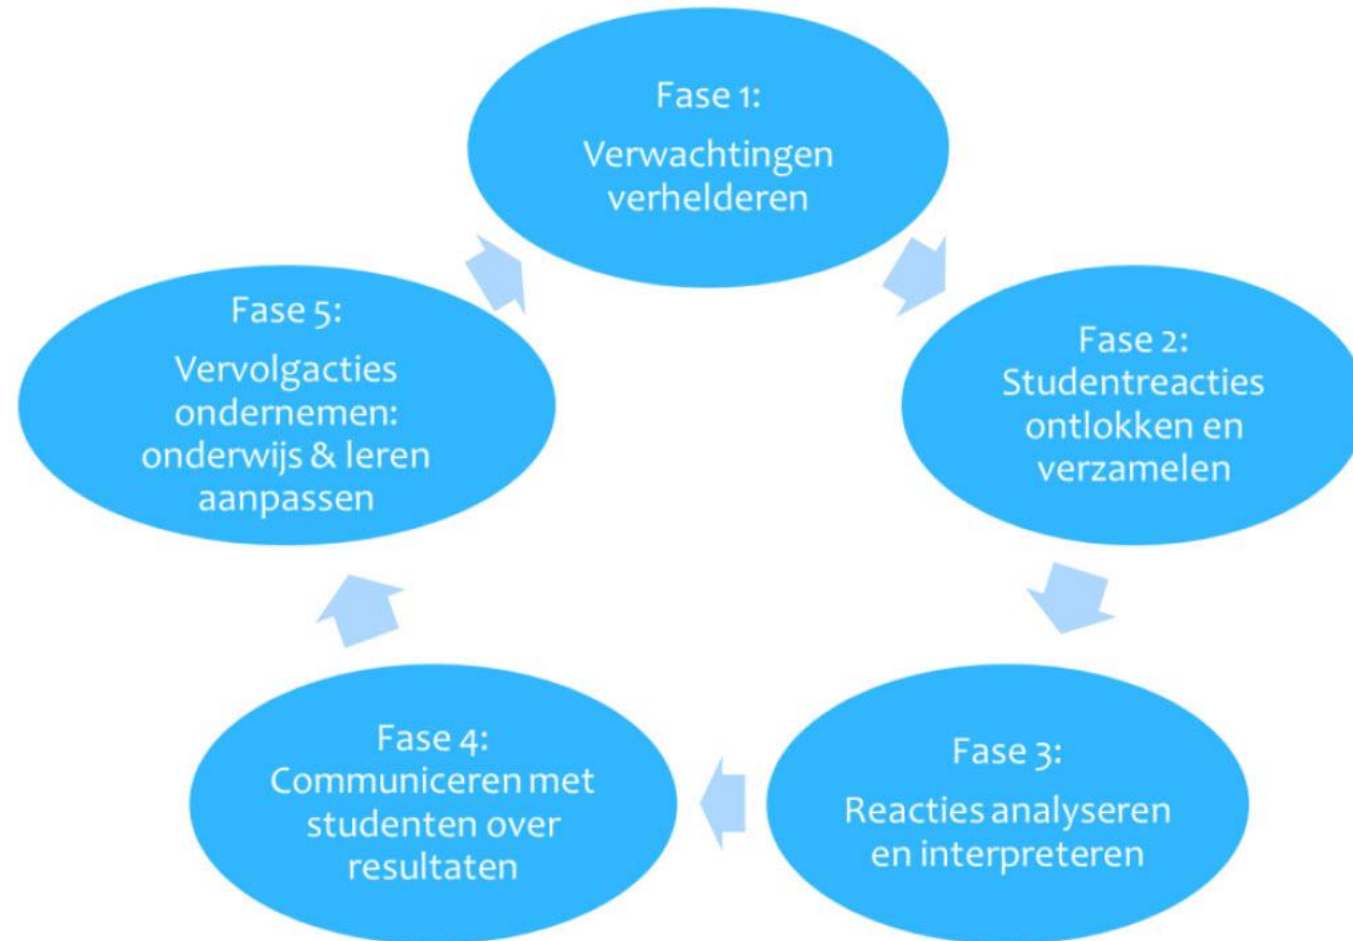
Fase 1:
Verwachtingen verhelderen

Fase 2:
Studentreacties ontlokken en verzamelen

Fase 3:
Reacties analyseren en interpreteren

Fase 4:
Communiceren met studenten over resultaten

Fase 5:
Vervolgacties ondernemen: onderwijs & leren aanpassen